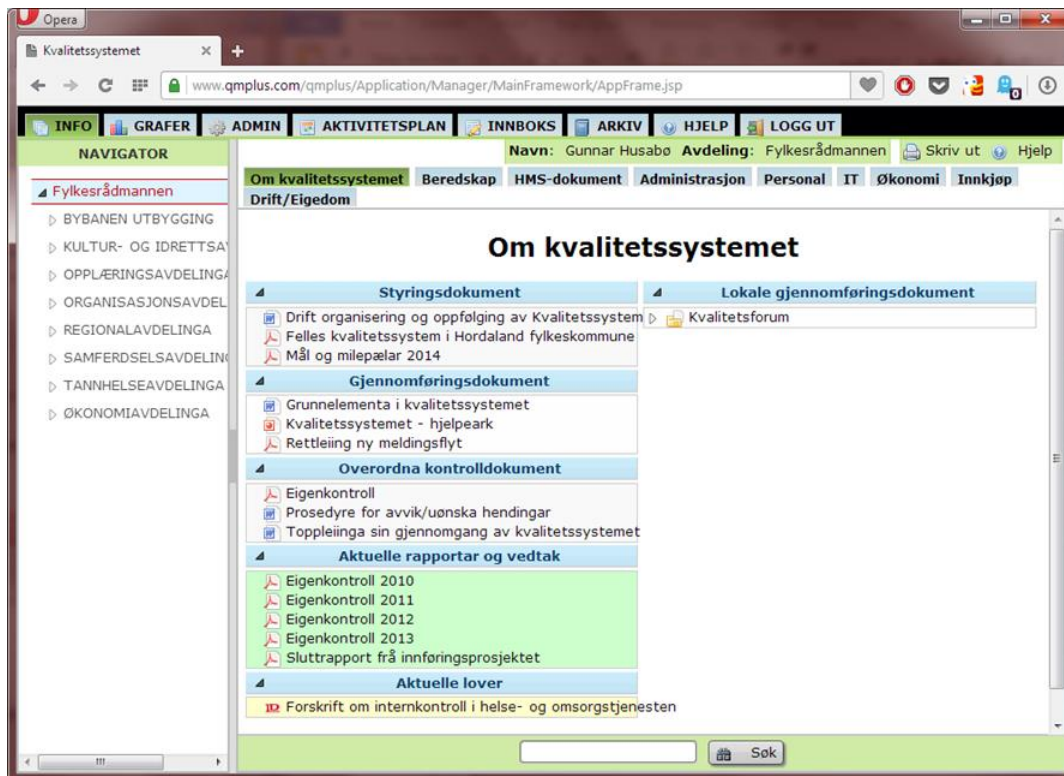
Opera

Kvalitetssystemet

www.qmplus.com/qmplus/Application/Manager/MainFramework/AppFrame.jsp

INFO GRAFER ADMIN AKTIVITETSPLAN INNBOKS ARKIV HJELP LOGG UT

NAVIGATOR

Navn: Gunnar Husabø Avdeling: Fylkesrådmannen Skriv ut Hjelp

Fylkesrådmannen
BYBANEN UTBYGGING
KULTUR- OG IDRETTSA
OPPLÆRINGSAVDELINGA
ORGANISASJONSAVDEL
REGIONALAVDELINGA
SAMFERDSELSAVDELIN
TANNHELSEAVDELINGA
ØKONOMIAVDELINGA

Om kvalitetssystemet Beredskap HMS-dokument Administrasjon Personal IT Økonomi Innkjøp Drift/Eigedom

Om kvalitetssystemet

Styringsdokument
Drift organisering og oppfølging av Kvalitetssystem
Felles kvalitetssystem i Hordaland fylkeskommune
Mål og milepælar 2014

Gjennomføringsdokument
Grunnelementa i kvalitetssystemet
Kvalitetssystemet - hjelpeark
Rettleiing ny meldingsflyt

Overordna kontrolldokument
Eigenkontroll
Prosedyre for avvik/uønska hendingar
Toppleiinga sin gjennomgang av kvalitetssystemet

Aktuelle rapportar og vedtak
Eigenkontroll 2010
Eigenkontroll 2011
Eigenkontroll 2012
Eigenkontroll 2013
Sluttrapport frå innføringsprosjektet

Aktuelle lover
Forskrift om internkontroll i helse- og omsorgstjenesten

Lokale gjennomføringsdokument
Kvalitetsforum

Søk